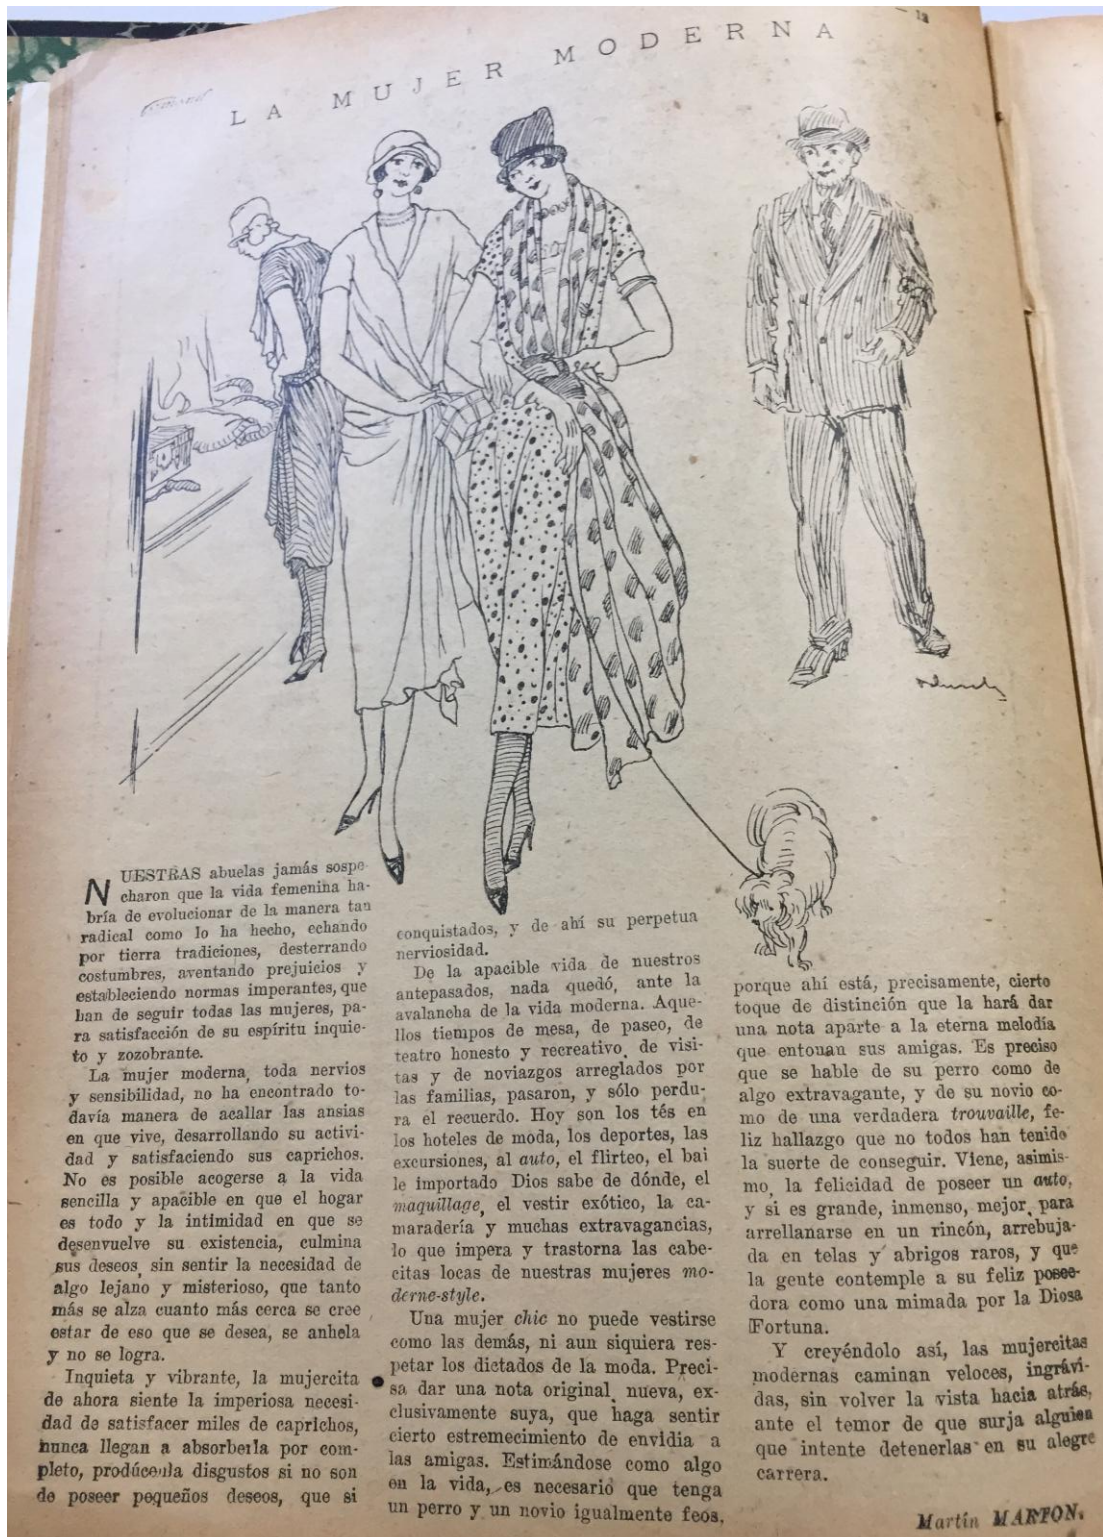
— 13

LA MUJER MODERNA

NUESTRAS abuelas jamás sospecharon que la vida femenina habría de evolucionar de la manera tan radical como lo ha hecho, echando por tierra tradiciones, desterrando costumbres, aventando prejuicios y estableciendo normas imperantes, que han de seguir todas las mujeres, para satisfacción de su espíritu inquieto y zozobrante.

La mujer moderna, toda nervios y sensibilidad, no ha encontrado todavía manera de acallar las ansias en que vive, desarrollando su actividad y satisfaciendo sus caprichos. No es posible acogerse a la vida sencilla y apacible en que el hogar es todo y la intimidad en que se desenvuelve su existencia, culmina sus deseos, sin sentir la necesidad de algo lejano y misterioso, que tanto más se alza cuanto más cerca se cree estar de eso que se desea, se anhela y no se logra.

Inquieta y vibrante, la mujercita de ahora siente la imperiosa necesidad de satisfacer miles de caprichos, nunca llegan a absorberla por completo, prodúcenla disgustos si no son de poseer pequeños deseos, que si conquistados, y de ahí su perpetua nerviosidad.

De la apacible vida de nuestros antepasados, nada quedó, ante la avalancha de la vida moderna. Aquellos tiempos de mesa, de paseo, de teatro honesto y recreativo, de visitas y de noviazgos arreglados por las familias, pasaron, y sólo perdura el recuerdo. Hoy son los tés en los hoteles de moda, los deportes, las excursiones, al *auto*, el flirteo, el bai le importado Dios sabe de dónde, el *maquillage*, el vestir exótico, la camaradería y muchas extravagancias, lo que impera y trastorna las cabecitas locas de nuestras mujeres *moderne-style*.

Una mujer *chic* no puede vestirse como las demás, ni aun siquiera respetar los dictados de la moda. Precisa dar una nota original, nueva, exclusivamente suya, que haga sentir cierto estremecimiento de envidia a las amigas. Estimándose como algo en la vida, es necesario que tenga un perro y un novio igualmente feos, porque ahí está, precisamente, cierto toque de distinción que la hará dar una nota aparte a la eterna melodía que entonan sus amigas. Es preciso que se hable de su perro como de algo extravagante, y de su novio como de una verdadera *trouvaille*, feliz hallazgo que no todos han tenido la suerte de conseguir. Viene, asimismo, la felicidad de poseer un *auto*, y si es grande, inmenso, mejor, para arrellanarse en un rincón, arrebujada en telas y abrigos raros, y que la gente contemple a su feliz poseedora como una mimada por la Diosa Fortuna.

Y creyéndolo así, las mujercitas modernas caminan veloces, ingrávidas, sin volver la vista hacia atrás, ante el temor de que surja alguien que intente detenerlas en su alegre carrera.

Martín MARTON.